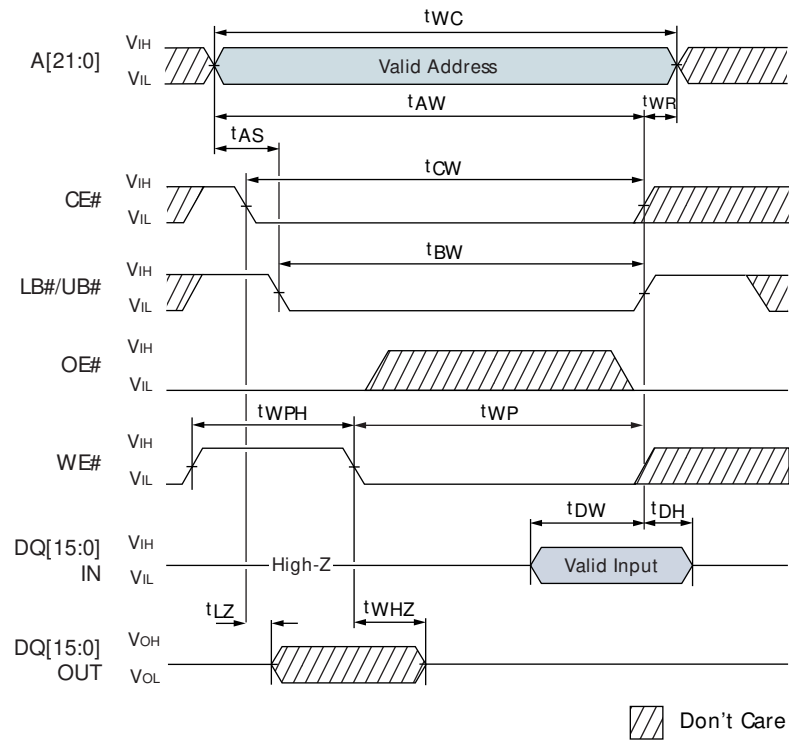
$t_{WC}$

A[21:0] $V_{IH}$ $V_{IL}$ Valid Address

$t_{AW}$ $t_{WR}$

$t_{AS}$

$t_{CW}$

CE# $V_{IH}$ $V_{IL}$

$t_{BW}$

LB#/UB# $V_{IH}$ $V_{IL}$

OE# $V_{IH}$ $V_{IL}$

$t_{WPH}$ $t_{WP}$

WE# $V_{IH}$ $V_{IL}$

$t_{DW}$ $t_{DH}$

DQ[15:0] IN $V_{IH}$ $V_{IL}$ High-Z Valid Input

$t_{LZ}$ $t_{WHZ}$

DQ[15:0] OUT $V_{OH}$ $V_{OL}$

Don't Care